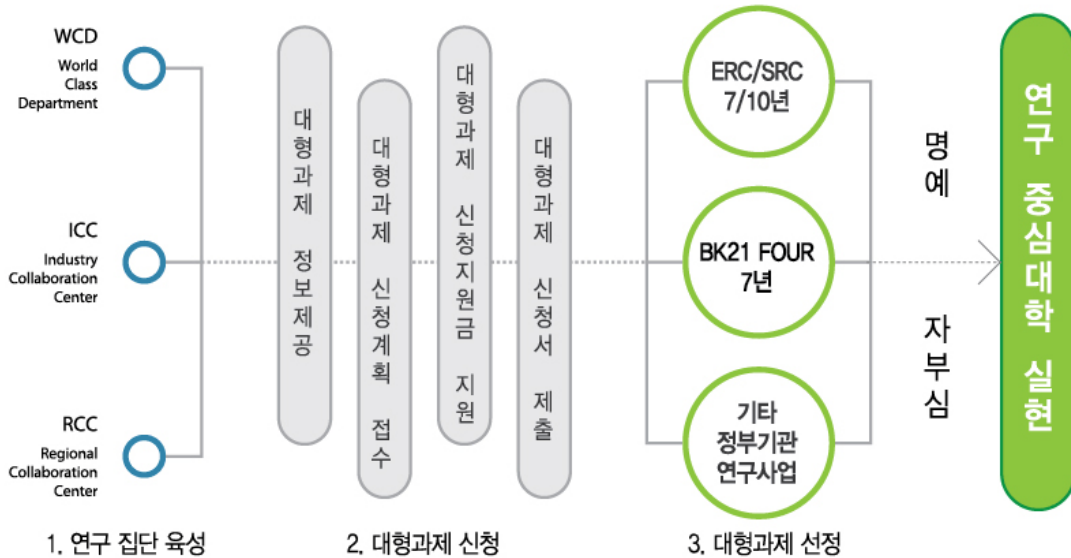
WCD
World Class Department

ICC
Industry Collaboration Center

RCC
Regional Collaboration Center

대형과제 정보제공

대형과제 신청계획 접수

대형과제 신청지원금 지원

대형과제 신청서 제출

ERC/SRC 7/10년

BK21 FOUR 7년

기타 정부기관 연구사업

명예

자부심

연구 중심대학 실현

1. 연구 집단 육성

2. 대형과제 신청

3. 대형과제 선정